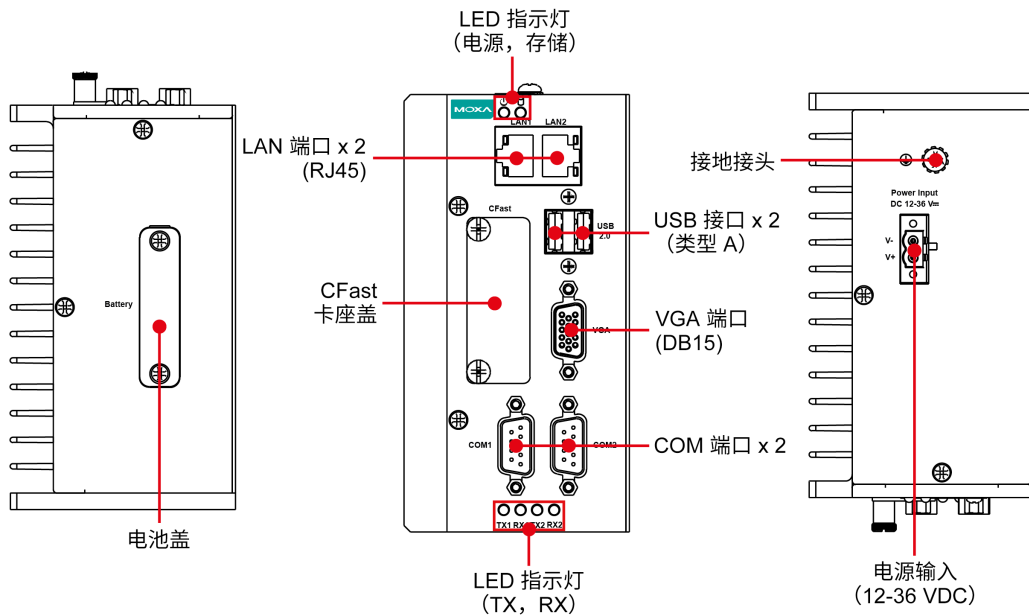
LED 指示灯
（电源，存储）

MOXA

LAN1 LAN2

LAN 端口 x 2
(RJ45)

CFast

USB 2.0

USB 接口 x 2
（类型 A）

CFast
卡座盖

VGA

VGA 端口
(DB15)

COM1 COM2

COM 端口 x 2

TX1 RX1 TX2 RX2

LED 指示灯
（TX，RX）

Battery

电池盖

接地接头

Power Input
DC 12-36 V⎓

V-
V+

电源输入
(12-36 VDC)